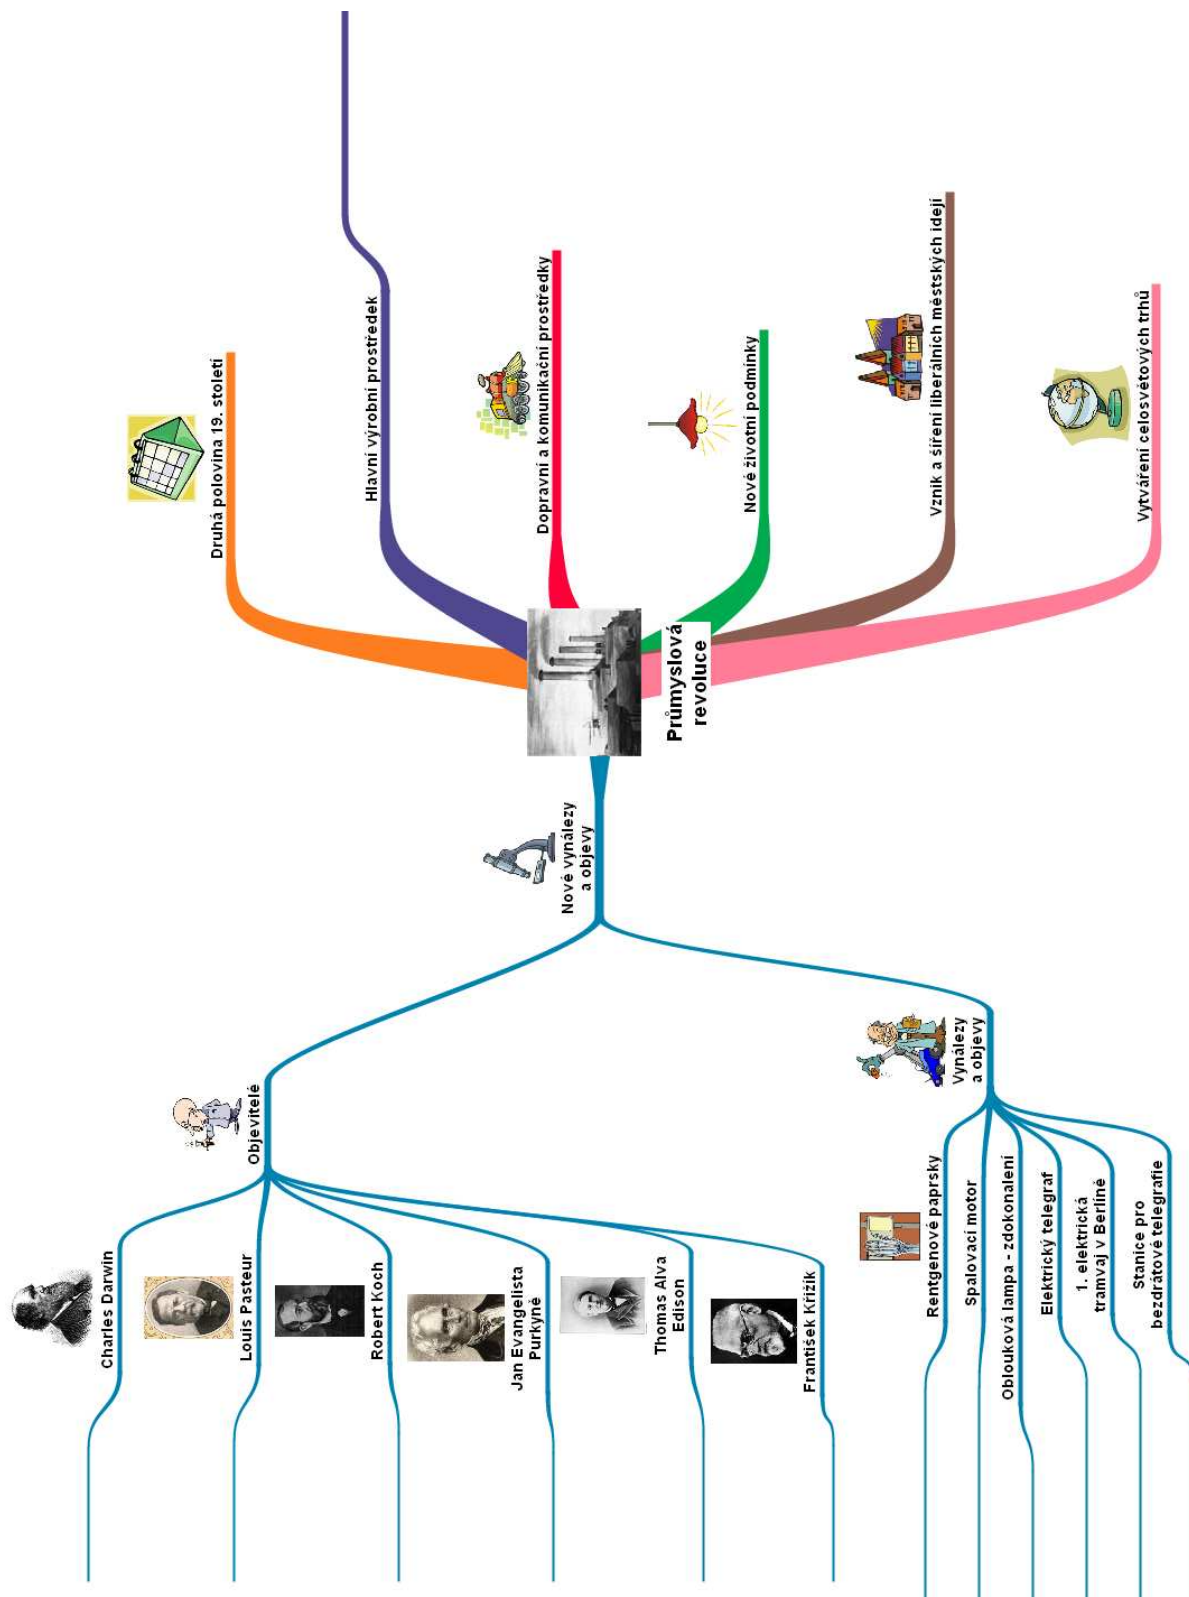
Průmyslová revoluce

Druhá polovina 19. století

Hlavní výrobní prostředek

Dopravní a komunikační prostředky

Nové životní podmínky

Vznik a šíření liberálních městských idejí

Vytváření celosvětových trhů

Nové vynálezy a objevy

Objevitelé

Charles Darwin

Louis Pasteur

Robert Koch

Jan Evangelista Purkyně

Thomas Alva Edison

František Křižík

Vynálezy a objevy

Rentgenové paprsky

Spalovací motor

Oblouková lampa - zdokonalení

Elektrický telegraf

1. elektrická tramvaj v Berlíně

Stanice pro bezdrátové telegrafie